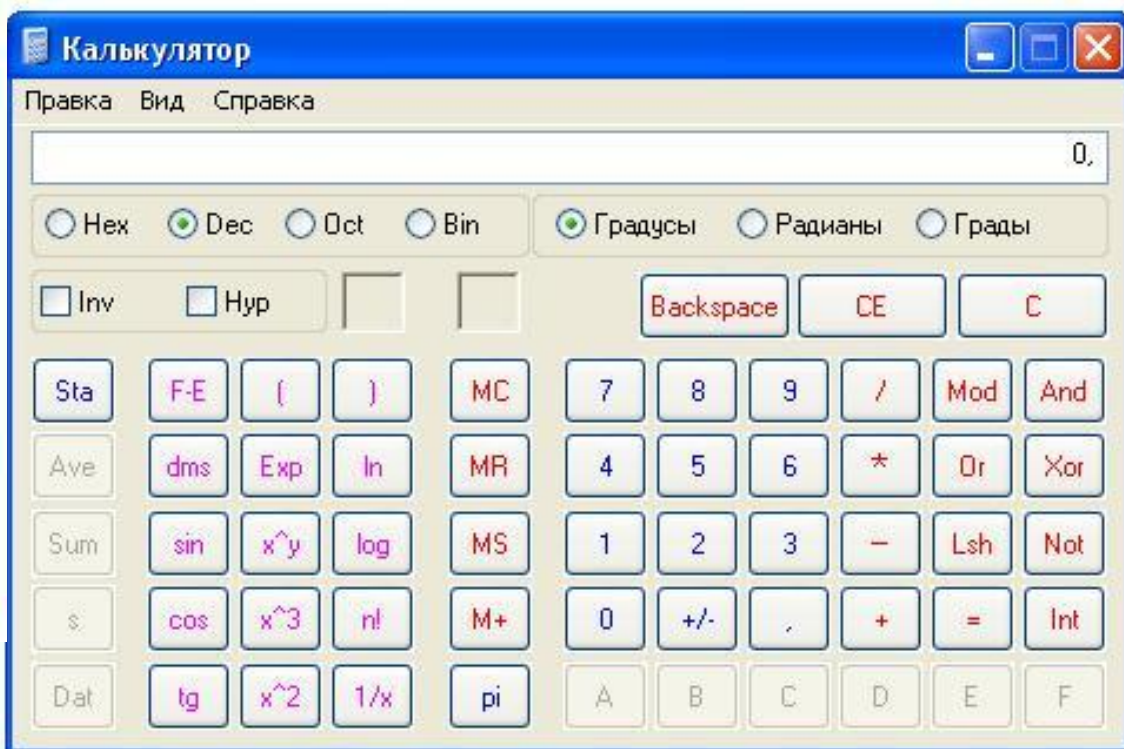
Калькулятор

Правка Вид Справка

0,

Hex Dec Oct Bin

Градусы Радианы Грады

Inv Hyp

Backspace CE C

| Sta | F-E | ( | ) | MC | 7 | 8 | 9 | / | Mod | And |
|---|---|---|---|---|---|---|---|---|---|---|
| Ave | dms | Exp | ln | MR | 4 | 5 | 6 | * | Or | Xor |
| Sum | sin | x^y | log | MS | 1 | 2 | 3 | − | Lsh | Not |
| s | cos | x^3 | n! | M+ | 0 | +/- | , | + | = | Int |
| Dat | tg | x^2 | 1/x | pi | A | B | C | D | E | F |